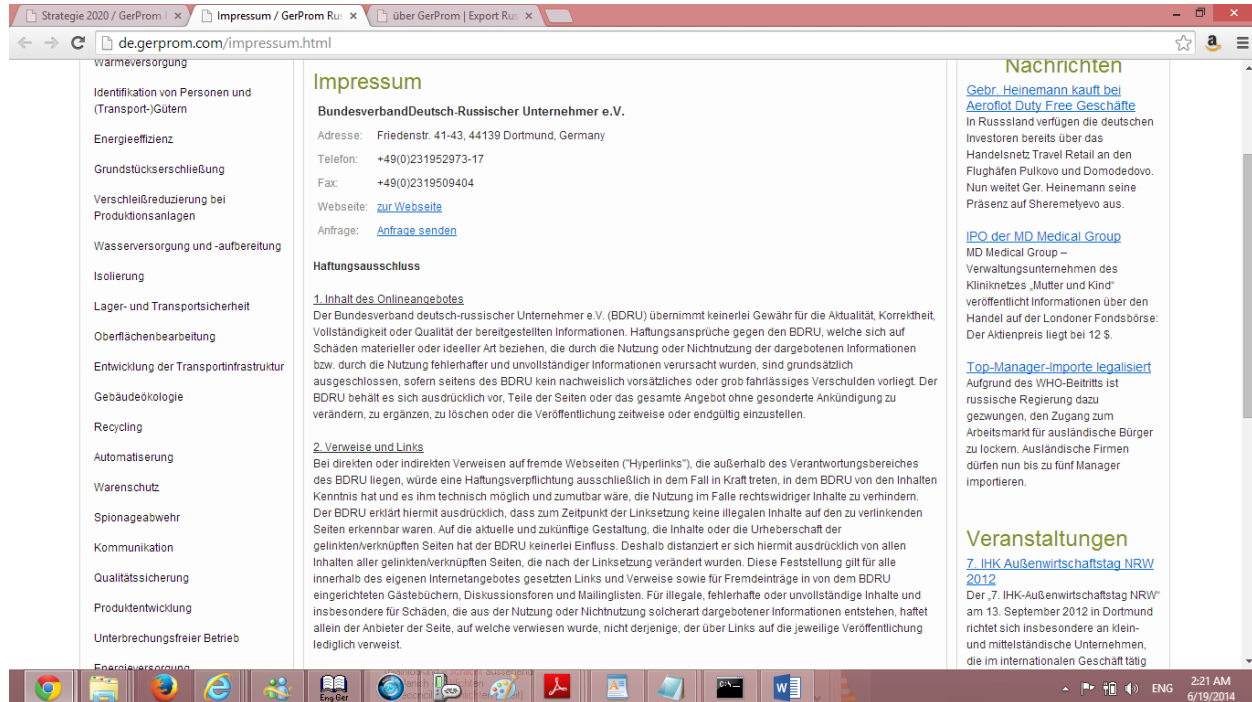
Strategie 2020 / GerProm | ×
Impressum / GerProm Rus ×
über GerProm | Export Rus ×

de.gerprom.com/impressum.html

Wärmeversorgung

Identifikation von Personen und (Transport-)Gütern

Energieeffizienz

Grundstückserschließung

Verschleißreduzierung bei Produktionsanlagen

Wasserversorgung und -aufbereitung

Isolierung

Lager- und Transportsicherheit

Oberflächenbearbeitung

Entwicklung der Transportinfrastruktur

Gebäudeökologie

Recycling

Automatisierung

Warenschutz

Spionageabwehr

Kommunikation

Qualitätssicherung

Produktentwicklung

Unterbrechungsfreier Betrieb

Energieversorgung

Impressum

BundesverbandDeutsch-Russischer Unternehmer e.V.

| Adresse: | Friedenstr. 41-43, 44139 Dortmund, Germany |
|---|---|
| Telefon: | +49(0)231952973-17 |
| Fax: | +49(0)2319509404 |
| Webseite: | zur Webseite |
| Anfrage: | Anfrage senden |

Haftungsausschluss

1. Inhalt des Onlineangebotes
Der Bundesverband deutsch-russischer Unternehmer e.V. (BDRU) übernimmt keinerlei Gewähr für die Aktualität, Korrektheit, Vollständigkeit oder Qualität der bereitgestellten Informationen. Haftungsansprüche gegen den BDRU, welche sich auf Schäden materieller oder ideeller Art beziehen, die durch die Nutzung oder Nichtnutzung der dargebotenen Informationen bzw. durch die Nutzung fehlerhafter und unvollständiger Informationen verursacht wurden, sind grundsätzlich ausgeschlossen, sofern seitens des BDRU kein nachweislich vorsätzliches oder grob fahrlässiges Verschulden vorliegt. Der BDRU behält es sich ausdrücklich vor, Teile der Seiten oder das gesamte Angebot ohne gesonderte Ankündigung zu verändern, zu ergänzen, zu löschen oder die Veröffentlichung zeitweise oder endgültig einzustellen.

2. Verweise und Links
Bei direkten oder indirekten Verweisen auf fremde Webseiten ("Hyperlinks"), die außerhalb des Verantwortungsbereiches des BDRU liegen, würde eine Haftungsverpflichtung ausschließlich in dem Fall in Kraft treten, in dem BDRU von den Inhalten Kenntnis hat und es ihm technisch möglich und zumutbar wäre, die Nutzung im Falle rechtswidriger Inhalte zu verhindern. Der BDRU erklärt hiermit ausdrücklich, dass zum Zeitpunkt der Linksetzung keine illegalen Inhalte auf den zu verlinkenden Seiten erkennbar waren. Auf die aktuelle und zukünftige Gestaltung, die Inhalte oder die Urheberschaft der gelinkten/verknüpften Seiten hat der BDRU keinerlei Einfluss. Deshalb distanziert er sich hiermit ausdrücklich von allen Inhalten aller gelinkten/verknüpften Seiten, die nach der Linksetzung verändert wurden. Diese Feststellung gilt für alle innerhalb des eigenen Internetangebotes gesetzten Links und Verweise sowie für Fremdeinträge in von dem BDRU eingerichteten Gästebüchern, Diskussionsforen und Mailinglisten. Für illegale, fehlerhafte oder unvollständige Inhalte und insbesondere für Schäden, die aus der Nutzung oder Nichtnutzung solcherart dargebotener Informationen entstehen, haftet allein der Anbieter der Seite, auf welche verwiesen wurde, nicht derjenige, der über Links auf die jeweilige Veröffentlichung lediglich verweist.

Nachrichten

Gebr. Heinemann kauft bei Aeroflot Duty Free Geschäfte
In Russland verfügen die deutschen Investoren bereits über das Handelsnetz Travel Retail an den Flughäfen Pulkovo und Domodedovo. Nun weitet Ger. Heinemann seine Präsenz auf Sheremetyevo aus.

IPO der MD Medical Group
MD Medical Group – Verwaltungsunternehmen des Kliniknetzes „Mutter und Kind" veröffentlicht Informationen über den Handel auf der Londoner Fondsbörse: Der Aktienpreis liegt bei 12 $.

Top-Manager-Importe legalisiert
Aufgrund des WHO-Beitritts ist russische Regierung dazu gezwungen, den Zugang zum Arbeitsmarkt für ausländische Bürger zu lockern. Ausländische Firmen dürfen nun bis zu fünf Manager importieren.

Veranstaltungen

7. IHK Außenwirtschaftstag NRW 2012
Der „7. IHK-Außenwirtschaftstag NRW" am 13. September 2012 in Dortmund richtet sich insbesondere an klein- und mittelständische Unternehmen, die im internationalen Geschäft tätig

Eng Ger
ENG
2:21 AM
6/19/2014